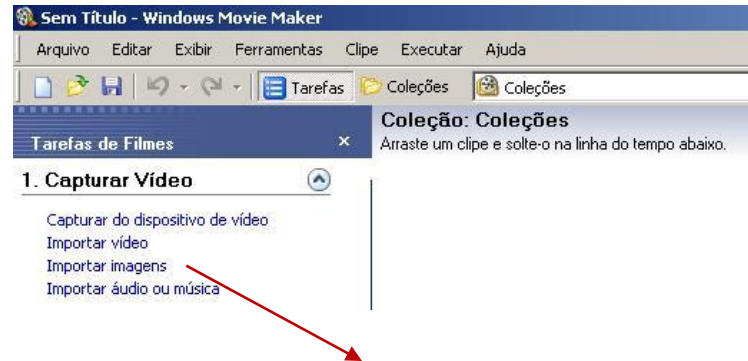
Sem Título - Windows Movie Maker

Arquivo Editar Exibir Ferramentas Clipe Executar Ajuda

Tarefas Coleções Coleções

Tarefas de Filmes ×

Coleção: Coleções
Arraste um clipe e solte-o na linha do tempo abaixo.

1. Capturar Vídeo

Capturar do dispositivo de vídeo
Importar vídeo
Importar imagens
Importar áudio ou música